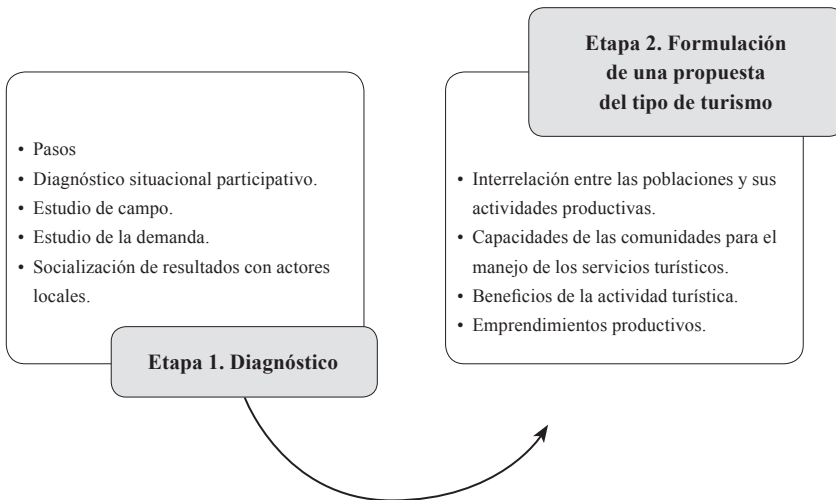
• Pasos
• Diagnóstico situacional participativo.
• Estudio de campo.
• Estudio de la demanda.
• Socialización de resultados con actores locales.

Etapa 1. Diagnóstico

Etapa 2. Formulación de una propuesta del tipo de turismo

• Interrelación entre las poblaciones y sus actividades productivas.
• Capacidades de las comunidades para el manejo de los servicios turísticos.
• Beneficios de la actividad turística.
• Emprendimientos productivos.